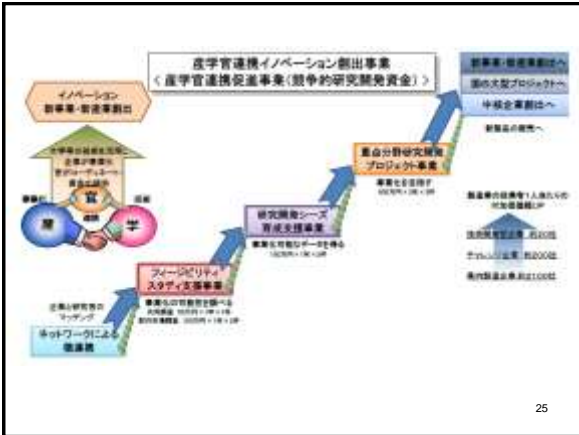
産学官連携イノベーション創出事業
＜産学官連携促進事業（競争的研究開発資金）＞

イノベーション
新事業・新産業創出

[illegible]

官

産

学

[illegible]

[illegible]

ネットワークによる
橋渡し

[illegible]

フィージビリティ
スタディ支援事業

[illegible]

研究開発シーズ
育成支援事業

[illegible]

重点分野研究開発
プロジェクト事業

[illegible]

新事業・新産業創出へ

国の大型プロジェクトへ

中核企業創出へ

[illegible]

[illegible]

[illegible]

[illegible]

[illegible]

25